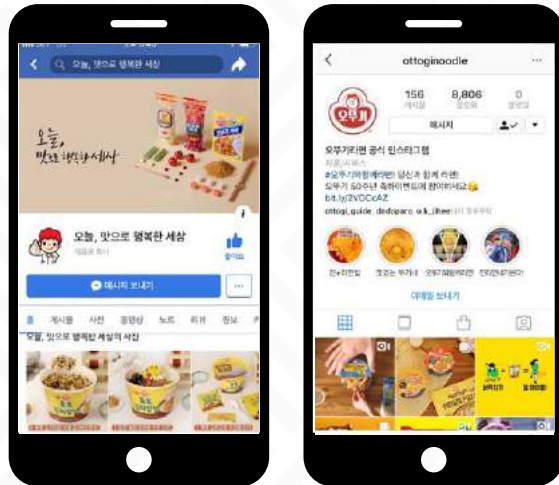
오늘, 맛으로 행복한 세상

오늘, 맛으로 행복한 세상

오늘, 맛으로 행복한 세상

식품/음식

좋아요

메시지 보내기

홈 게시물 사진 동영상 노트 리뷰 정보

오늘, 맛으로 행복한 세상의 사진

ottoginoodle

156 게시물

8,806 팔로워

0 팔로잉

메시지

오뚜기

오뚜기라면 공식 인스타그램

지원/서비스

#오뚜기라면레시피 당신과 함께 하는

오뚜기 50주년 축하이벤트에 참여하세요

bit.ly/2VDCcAZ

ottogi_guide, dedoparo, e.k_jihee님이 팔로우합니다

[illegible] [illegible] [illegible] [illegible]

이메일 보내기